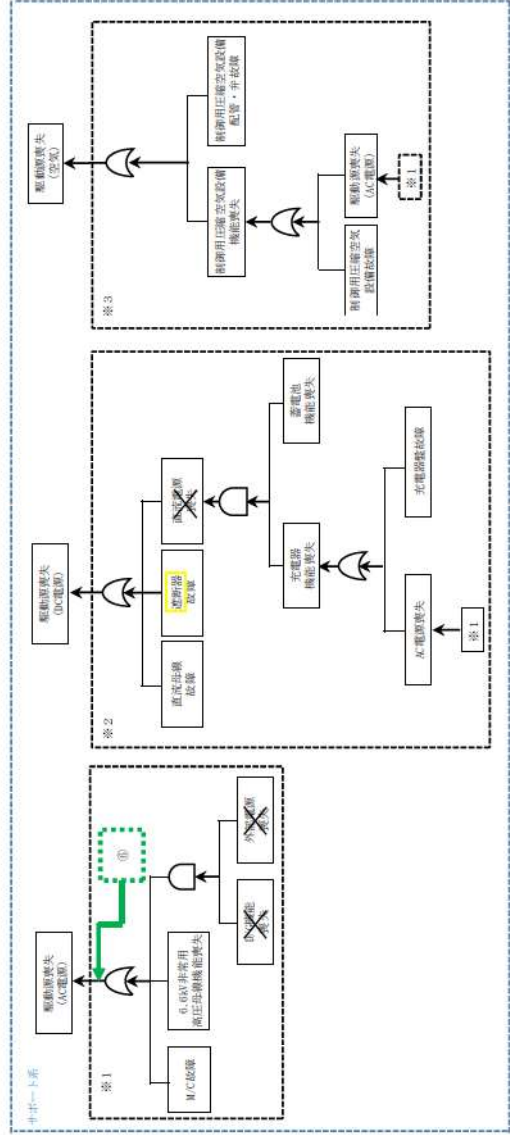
サポート系

※1

駆動源喪失
(AC電源)

M/C故障

6.6kV非常用
高圧母線機能喪失

⑪

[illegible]

外部電源
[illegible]

※2

駆動源喪失
(DC電源)

直流母線
故障

遮断器
故障

直流電源
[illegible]

充電器
機能喪失

蓄電池
機能喪失

AC電源喪失

※1

充電器盤故障

※3

駆動源喪失
(空気)

制御用圧縮空気設備
機能喪失

制御用圧縮空気設備
配管，弁故障

制御用圧縮空気
設備故障

駆動源喪失
(AC電源)

※1